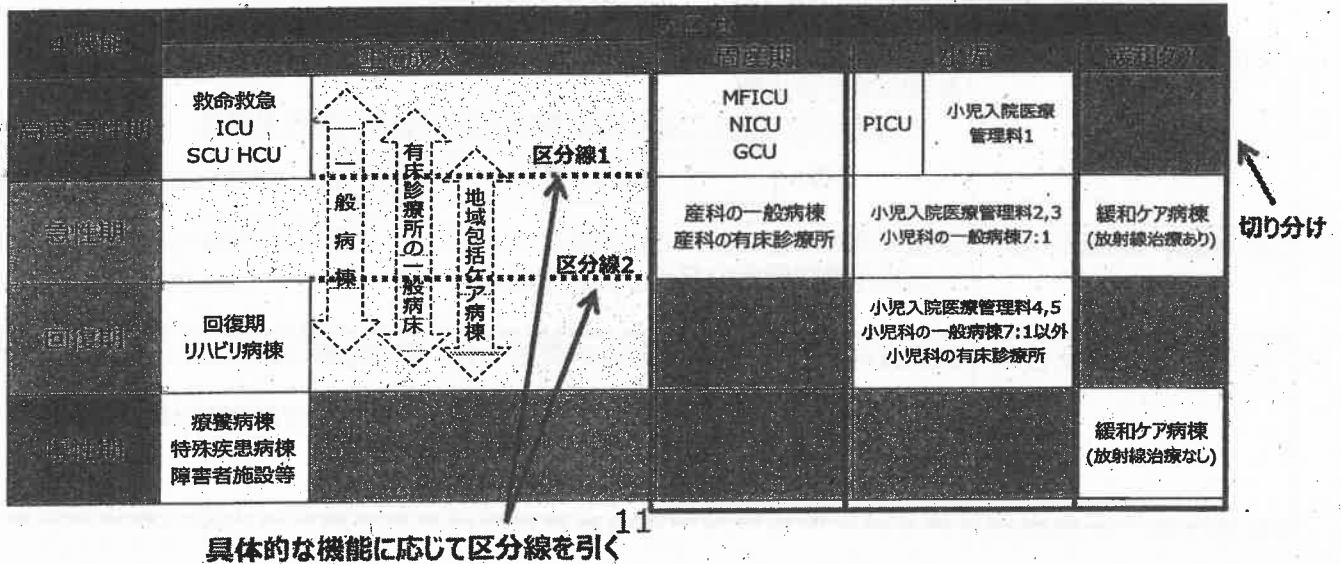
| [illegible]機能 | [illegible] | | | | | |
|---|---|---|---|---|---|---|
| | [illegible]成人 | | 周産期 | 小児 | | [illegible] |
| 高度急性期 | 救命救急 ICU SCU HCU | 一般病棟 有床診療所の一般病床 地域包括ケア病棟 区分線1 | MFICU NICU GCU | PICU | 小児入院医療管理料1 | |
| 急性期 | | 区分線2 | 産科の一般病棟 産科の有床診療所 | 小児入院医療管理料2,3 小児科の一般病棟7:1 | | 緩和ケア病棟 (放射線治療あり) |
| 回復期 | 回復期リハビリ病棟 | | | 小児入院医療管理料4,5 小児科の一般病棟7:1以外 小児科の有床診療所 | | |
| 慢性期 | 療養病棟 特殊疾患病棟 障害者施設等 | | | | | 緩和ケア病棟 (放射線治療なし) |

切り分け

11

具体的な機能に応じて区分線を引く